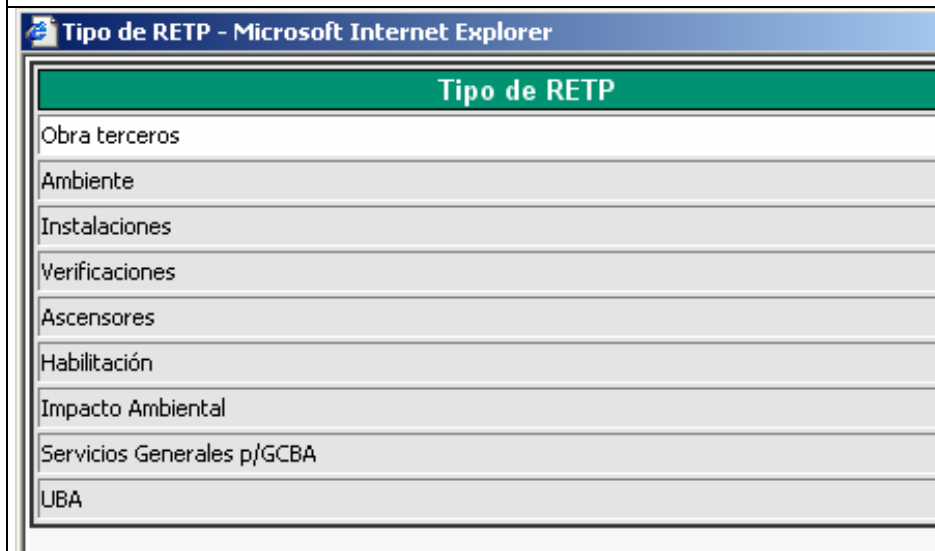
Tipo de RETP - Microsoft Internet Explorer

| Tipo de RETP |
|---|
| Obra terceros |
| Ambiente |
| Instalaciones |
| Verificaciones |
| Ascensores |
| Habilitación |
| Impacto Ambiental |
| Servicios Generales p/GCBA |
| UBA |